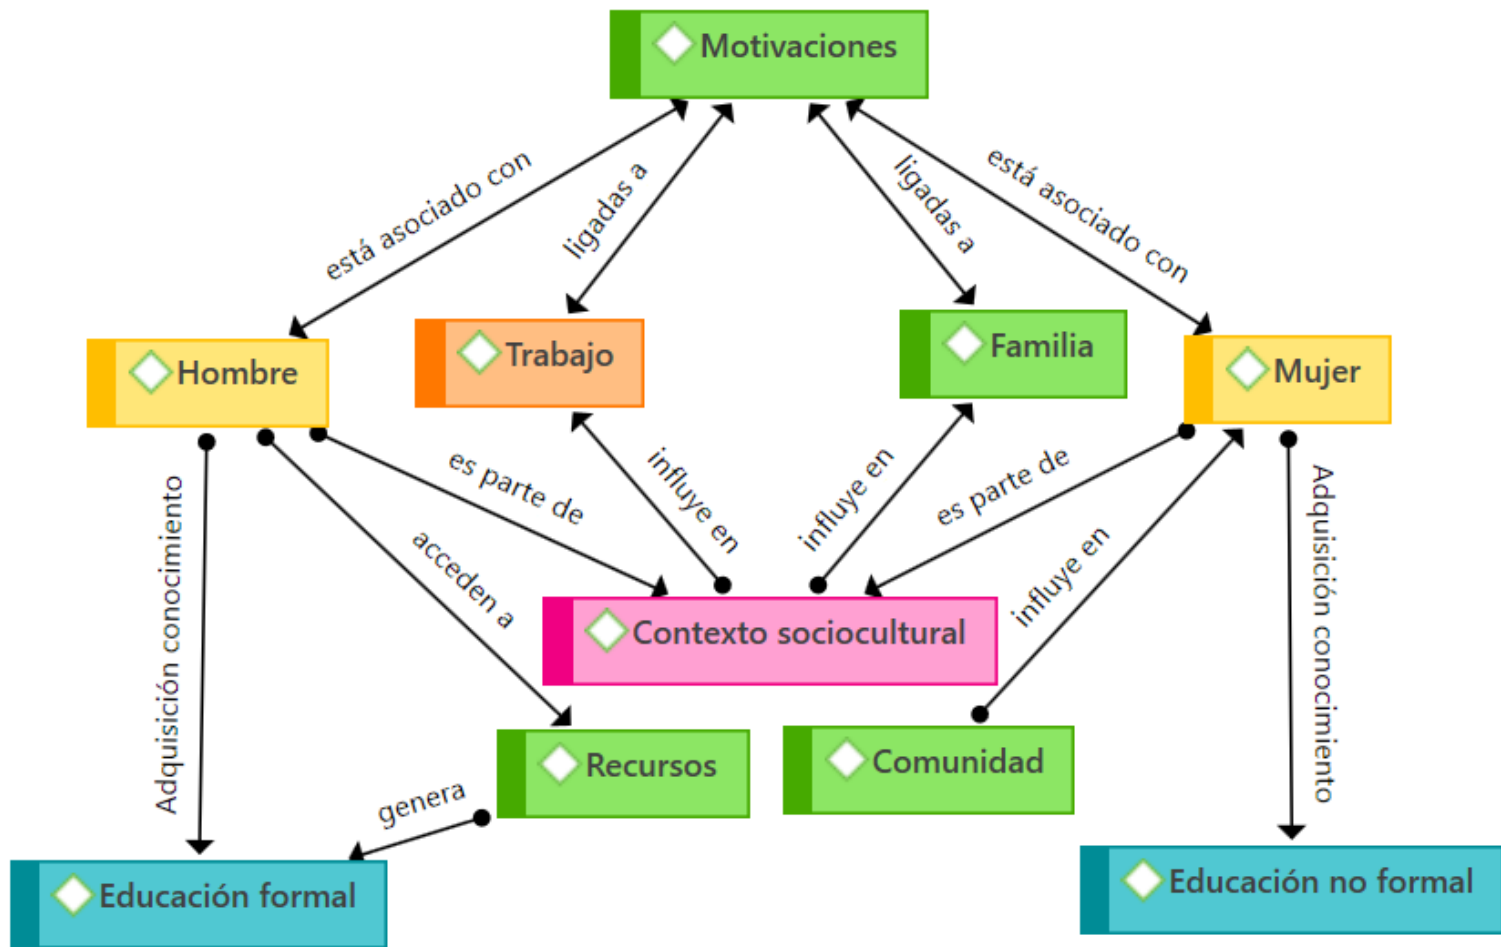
Motivaciones

está asociado con
ligadas a
ligadas a
está asociado con

Hombre
Trabajo
Familia
Mujer

Adquisición conocimiento
acceden a
es parte de
influye en
influye en
es parte de
influye en
Adquisición conocimiento

Contexto sociocultural

Recursos
Comunidad

genera

Educación formal
Educación no formal